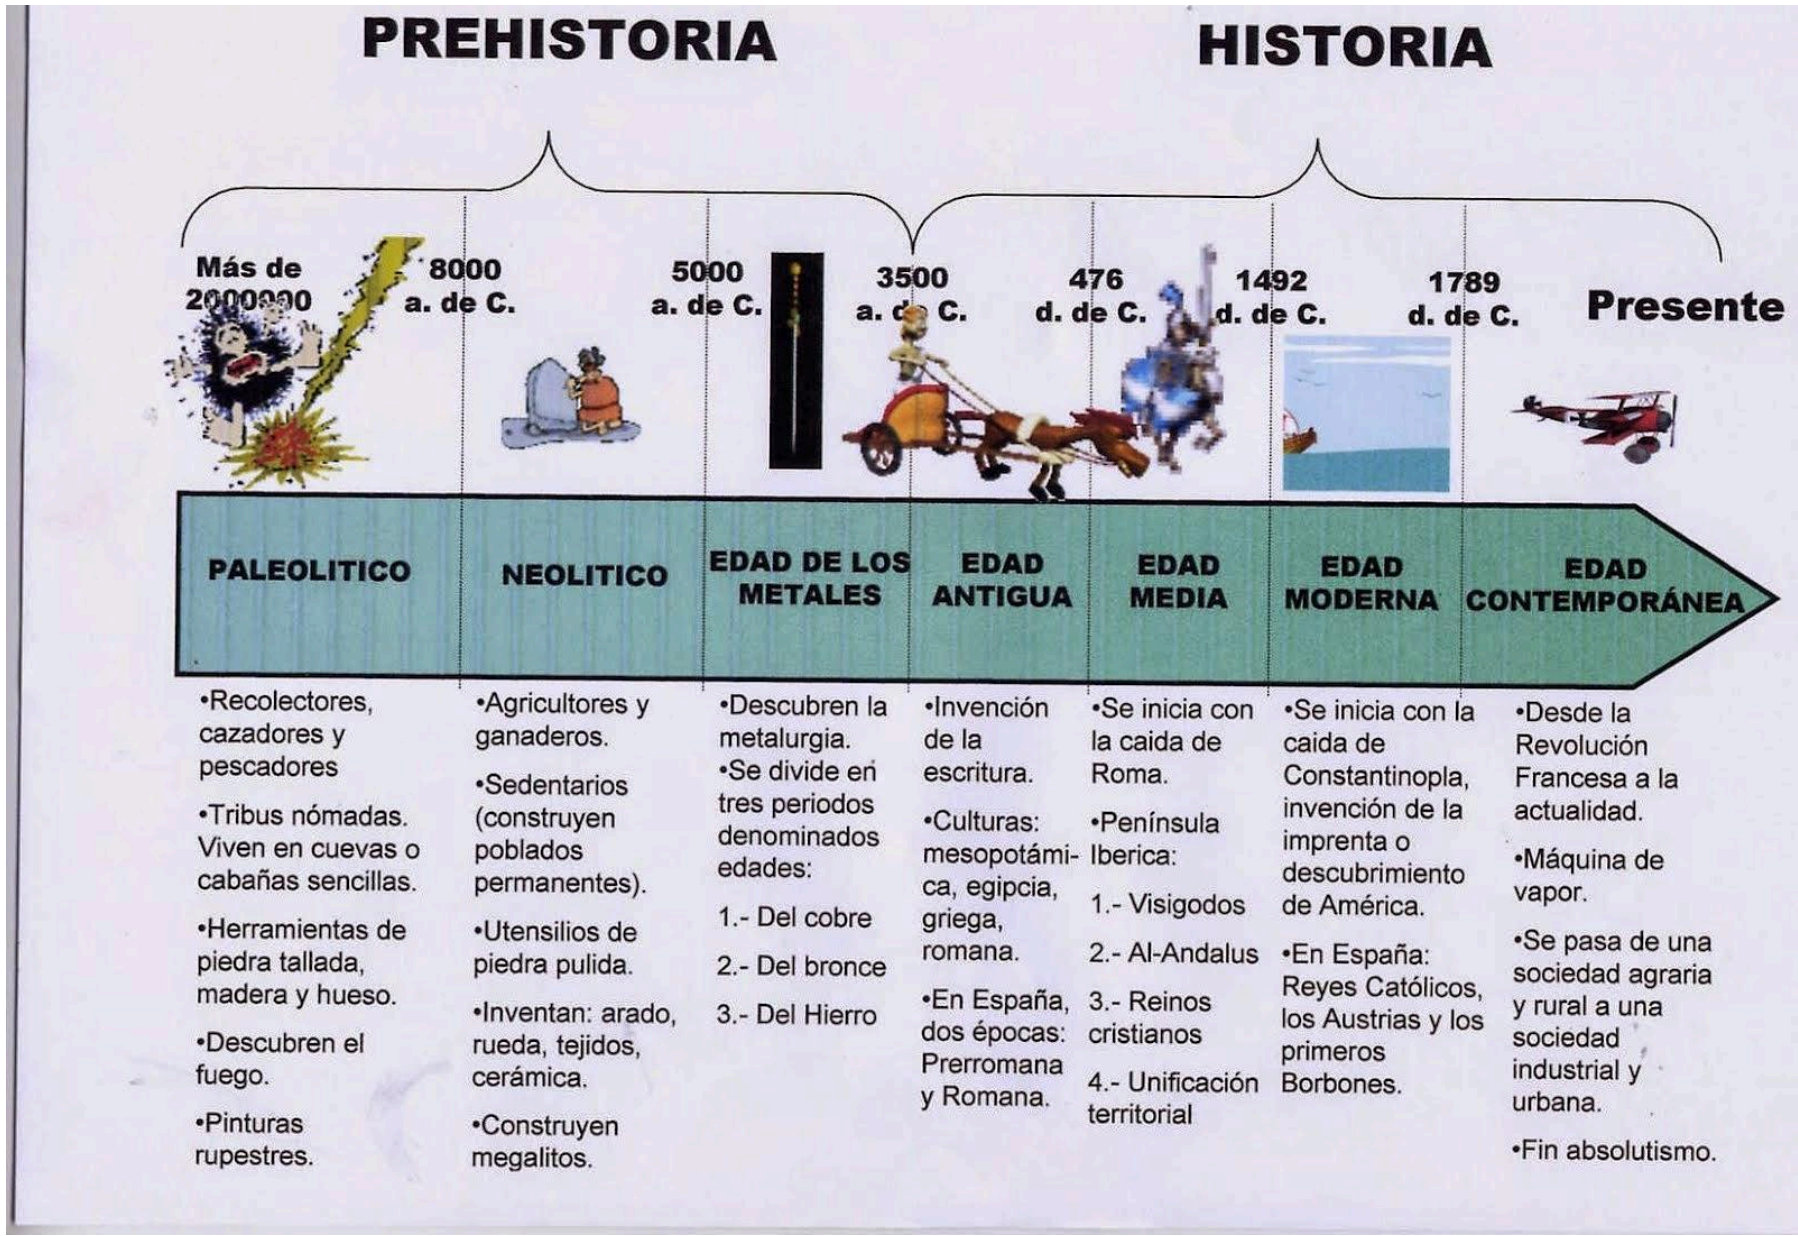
PREHISTORIA

HISTORIA

Más de 2000000

8000 a. de C.

5000 a. de C.

3500 a. de C.

476 d. de C.

1492 d. de C.

1789 d. de C.

Presente

PALEOLITICO

NEOLITICO

EDAD DE LOS METALES

EDAD ANTIGUA

EDAD MEDIA

EDAD MODERNA

EDAD CONTEMPORÁNEA

•Recolectores, cazadores y pescadores

•Tribus nómadas. Viven en cuevas o cabañas sencillas.

•Herramientas de piedra tallada, madera y hueso.

•Descubren el fuego.

•Pinturas rupestres.

•Agricultores y ganaderos.

•Sedentarios (construyen poblados permanentes).

•Utensilios de piedra pulida.

•Inventan: arado, rueda, tejidos, cerámica.

•Construyen megalitos.

•Descubren la metalurgia.
•Se divide en tres periodos denominados edades:

1.- Del cobre

2.- Del bronce

3.- Del Hierro

•Invención de la escritura.

•Culturas: mesopotámica, egipcia, griega, romana.

•En España, dos épocas: Prerromana y Romana.

•Se inicia con la caida de Roma.

•Península Iberica:

1.- Visigodos

2.- Al-Andalus

3.- Reinos cristianos

4.- Unificación territorial

•Se inicia con la caida de Constantinopla, invención de la imprenta o descubrimiento de América.

•En España: Reyes Católicos, los Austrias y los primeros Borbones.

•Desde la Revolución Francesa a la actualidad.

•Máquina de vapor.

•Se pasa de una sociedad agraria y rural a una sociedad industrial y urbana.

•Fin absolutismo.